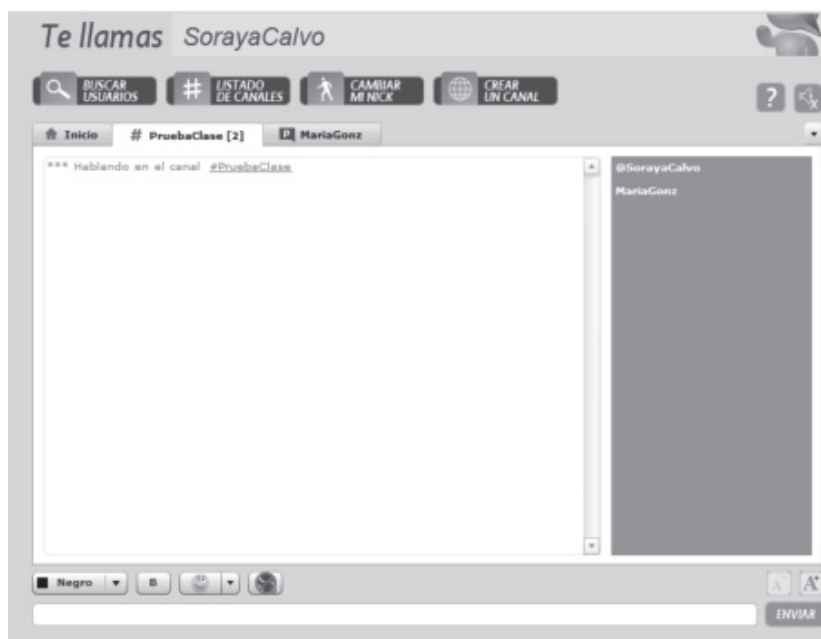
Te llamas SorayaCalvo

BUSCAR USUARIOS
LISTADO DE CANALES
CAMBIAR MI NICK
CREAR UN CANAL
?

Inicio
# PruebaClase [2]
MariaGonz

*** Hablando en el canal #PruebaClase

@SorayaCalvo
MariaGonz

Negro
B
A A⁺
ENVIAR